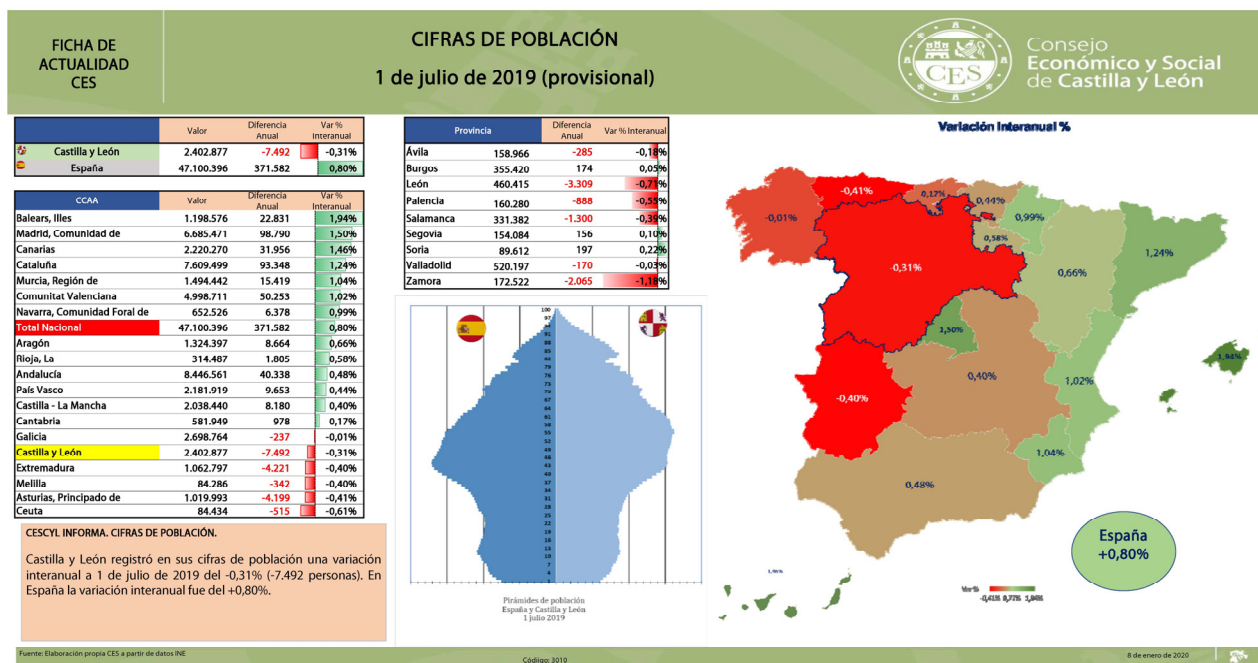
FICHA DE ACTUALIDAD CES

CIFRAS DE POBLACIÓN

1 de julio de 2019 (provisional)

Consejo Económico y Social de Castilla y León

| | Valor | Diferencia Anual | Var % Interanual |
|---|---|---|---|
| Castilla y León | 2.402.877 | -7.492 | -0,31% |
| España | 47.100.396 | 371.582 | 0,80% |

| CCAA | Valor | Diferencia Anual | Var % Interanual |
|---|---|---|---|
| Balears, Illes | 1.198.576 | 22.831 | 1,94% |
| Madrid, Comunidad de | 6.685.471 | 98.790 | 1,50% |
| Canarias | 2.220.270 | 31.956 | 1,46% |
| Cataluña | 7.609.499 | 93.348 | 1,24% |
| Murcia, Región de | 1.494.442 | 15.419 | 1,04% |
| Comunitat Valenciana | 4.998.711 | 50.253 | 1,02% |
| Navarra, Comunidad Foral de | 652.526 | 6.378 | 0,99% |
| Total Nacional | 47.100.396 | 371.582 | 0,80% |
| Aragón | 1.324.397 | 8.664 | 0,66% |
| Rioja, La | 314.487 | 1.805 | 0,58% |
| Andalucía | 8.446.561 | 40.338 | 0,48% |
| País Vasco | 2.181.919 | 9.653 | 0,44% |
| Castilla - La Mancha | 2.038.440 | 8.180 | 0,40% |
| Cantabria | 581.949 | 978 | 0,17% |
| Galicia | 2.698.764 | -237 | -0,01% |
| Castilla y León | 2.402.877 | -7.492 | -0,31% |
| Extremadura | 1.062.797 | -4.221 | -0,40% |
| Melilla | 84.286 | -342 | -0,40% |
| Asturias, Principado de | 1.019.993 | -4.199 | -0,41% |
| Ceuta | 84.434 | -515 | -0,61% |

| Provincia | | Diferencia Anual | Var % Interanual |
|---|---|---|---|
| Ávila | 158.966 | -285 | -0,18% |
| Burgos | 355.420 | 174 | 0,05% |
| León | 460.415 | -3.309 | -0,71% |
| Palencia | 160.280 | -888 | -0,55% |
| Salamanca | 331.382 | -1.300 | -0,39% |
| Segovia | 154.084 | 156 | 0,10% |
| Soria | 89.612 | 197 | 0,22% |
| Valladolid | 520.197 | -170 | -0,03% |
| Zamora | 172.522 | -2.065 | -1,18% |

CESCYL INFORMA. CIFRAS DE POBLACIÓN.

Castilla y León registró en sus cifras de población una variación interanual a 1 de julio de 2019 del -0,31% (-7.492 personas). En España la variación interanual fue del +0,80%.

100 97 94 91 88 85 82 79 76 73 70 67 64 61 58 55 52 49 46 43 40 37 34 31 28 25 22 19 16 13 10 7 4 1

Pirámides de población
España y Castilla y León
1 julio 2019

Variación Interanual %

-0,01% -0,41% 0,17% 0,44% 0,99% 1,24% 0,58% -0,31% 0,66% 1,50% 1,94% 0,40% -0,40% 1,02% 1,04% 0,48% 1,46%

España +0,80%

Var % -0,41% 0,77% 1,94%

Fuente: Elaboración propia CES a partir de datos INE

Código: 3010

8 de enero de 2020